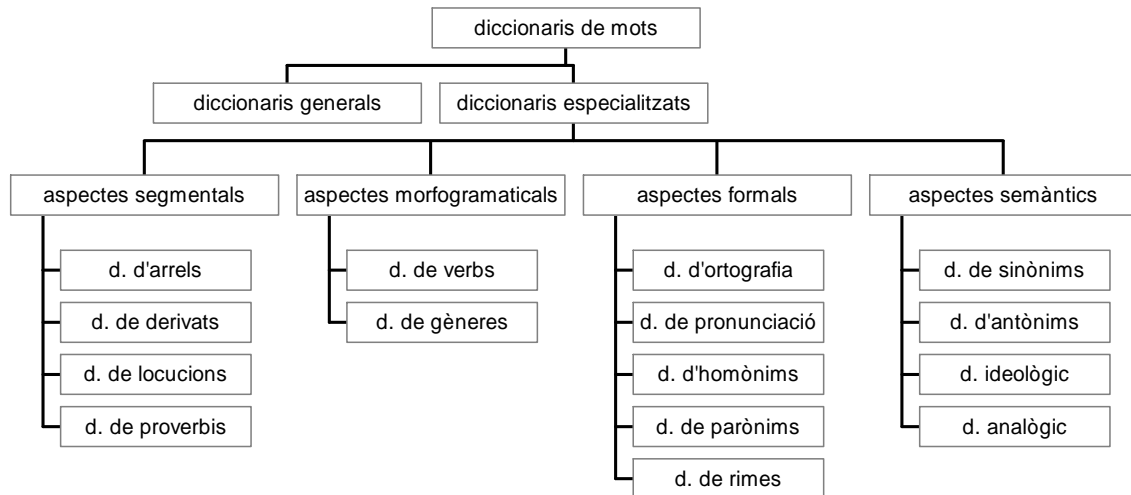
diccionaris de mots

diccionaris generals

diccionaris especialitzats

aspectes segmentals

d. d'arrels

d. de derivats

d. de locucions

d. de proverbis

aspectes morfogramaticals

d. de verbs

d. de gèneres

aspectes formals

d. d'ortografia

d. de pronunciació

d. d'homònims

d. de parònims

d. de rimes

aspectes semàntics

d. de sinònims

d. d'antònims

d. ideològic

d. analògic